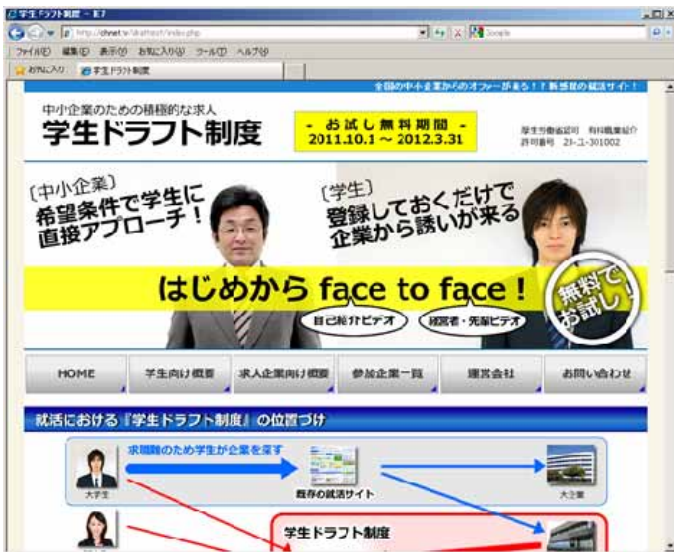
学生ドラフト制度 - IE7

http://ch-net.tv/draftsys/index.php

ファイル(F) 編集(E) 表示(V) お気に入り(A) ツール(T) ヘルプ(H)

お気に入り 学生ドラフト制度

全国の中小企業からのオファーが来る！！新感覚の就活サイト！

中小企業のための積極的な求人

学生ドラフト制度

- お試し無料期間 -
2011.10.1 〜 2012.3.31

学生労働省認可 有料職業紹介
許可番号 21-ユ-301002

〔中小企業〕
希望条件で学生に
直接アプローチ！

〔学生〕
登録しておくだけで
企業から誘いが来る

はじめから face to face！

自己紹介ビデオ

経営者・先輩ビデオ

無料でお試し！

HOME

学生向け概要

求人企業向け概要

参加企業一覧

運営会社

お問い合わせ

就活における『学生ドラフト制度』の位置づけ

求職者のため学生が企業を探す

大学生

既存の就活サイト

大企業

学生ドラフト制度